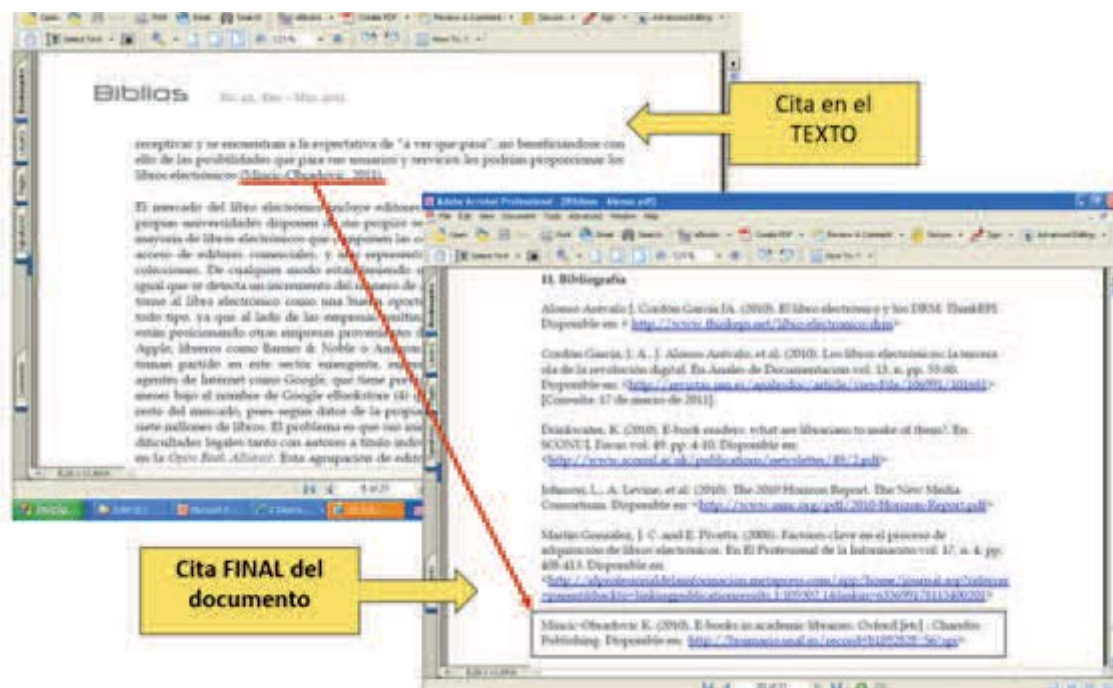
Biblios

receptivas y se encuentran a la expectativa de "a ver que pasa", no beneficiandose con ello de las posibilidades que para sus usuarios y servicios les podrían proporcionar los libros electrónicos (Minčić-Obradović, 2011).

El mercado del libro electrónico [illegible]

Cita en el TEXTO

Adobe Acrobat Professional - [Biblios_Alonso.pdf]

11. Bibliografía

Alonso Arévalo J, Cordón García JA. (2010). El libro electrónico y los DRM. ThinkEPI. Disponible en: < http://www.thinkepi.net/libro-electronico-drm>

Cordón García, J. A., J. Alonso Arévalo, et al. (2010). Los libros electrónicos: la tercera ola de la revolución digital. En Anales de Documentación vol. 13, n. pp. 53-80. Disponible en: <http://revistas.um.es/analesdoc/article/viewFile/106991/101661> [Consulta: 17 de marzo de 2011].

Dumbcattes, K. (2010). E-book readers: what are librarians to make of them?. En: SCONUL Focus vol. 49, pp. 4-10. Disponible en: <http://www.sconul.ac.uk/publications/newsletter/49/2.pdf>

Johnson, L., A. Levine, et al. (2010). The 2010 Horizon Report. The New Media Consortium. Disponible en: <http://www.nmc.org/pdf/2010-Horizon-Report.pdf>

Martín González, J. C. and E. Pivetta. (2006). Factores clave en el proceso de adquisición de libros electrónicos. En El Profesional de la Información vol. 17, n. 4, pp. 405-413. Disponible en: <http://elprofesionaldelainformacion.metapress.com/app/home/journal.asp?referrer=parent&backto=linkingpublicationresults,1:105302,1&linkin=633699178115400200>

Cita FINAL del documento

Minčić-Obradović K. (2011). E-books in academic libraries. Oxford [etc] : Chandos Publishing. Disponible en: http://brumario.usal.es/record=b1892828~S6*spi>